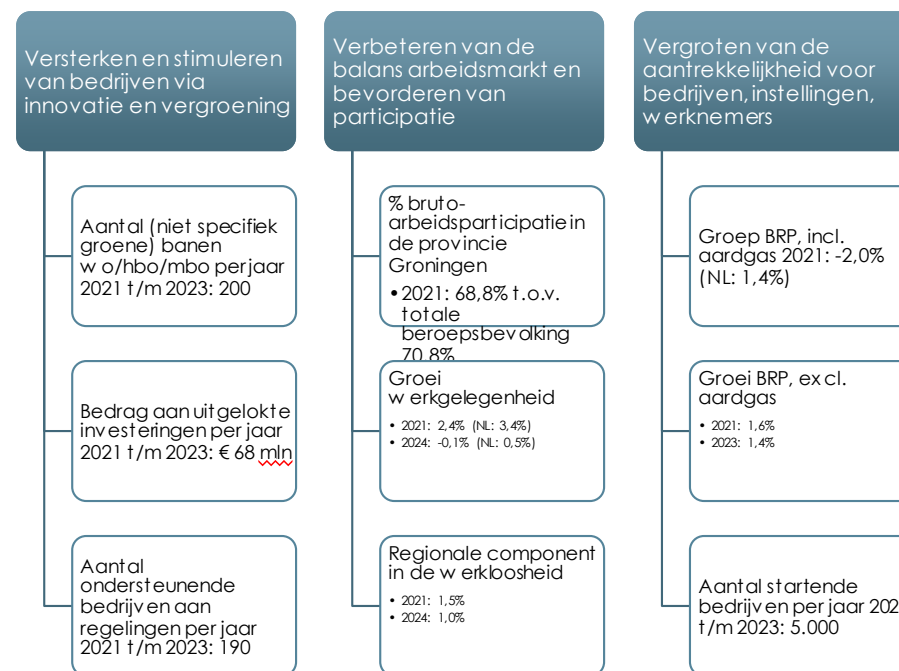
Versterken en stimuleren van bedrijven via innovatie en vergroening

Aantal (niet specifiek groene) banen wo/hbo/mbo per jaar 2021 t/m 2023: 200

Bedrag aan uitgelokte investeringen per jaar 2021 t/m 2023: € 68 mln

Aantal ondersteunende bedrijven aan regelingen per jaar 2021 t/m 2023: 190

Verbeteren van de balans arbeidsmarkt en bevorderen van participatie

% bruto-arbeidsparticipatie in de provincie Groningen

• 2021: 68,8% t.o.v. totale beroepsbevolking 70,8%

Groei werkgelegenheid

• 2021: 2,4% (NL: 3,4%)
• 2024: -0,1% (NL: 0,5%)

Regionale component in de werkloosheid

• 2021: 1,5%
• 2024: 1,0%

Vergroten van de aantrekkelijkheid voor bedrijven, instellingen, werknemers

Groep BRP, incl. aardgas 2021: -2,0% (NL: 1,4%)

Groei BRP, excl. aardgas

• 2021: 1,6%
• 2023: 1,4%

Aantal startende bedrijven per jaar 202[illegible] t/m 2023: 5.000